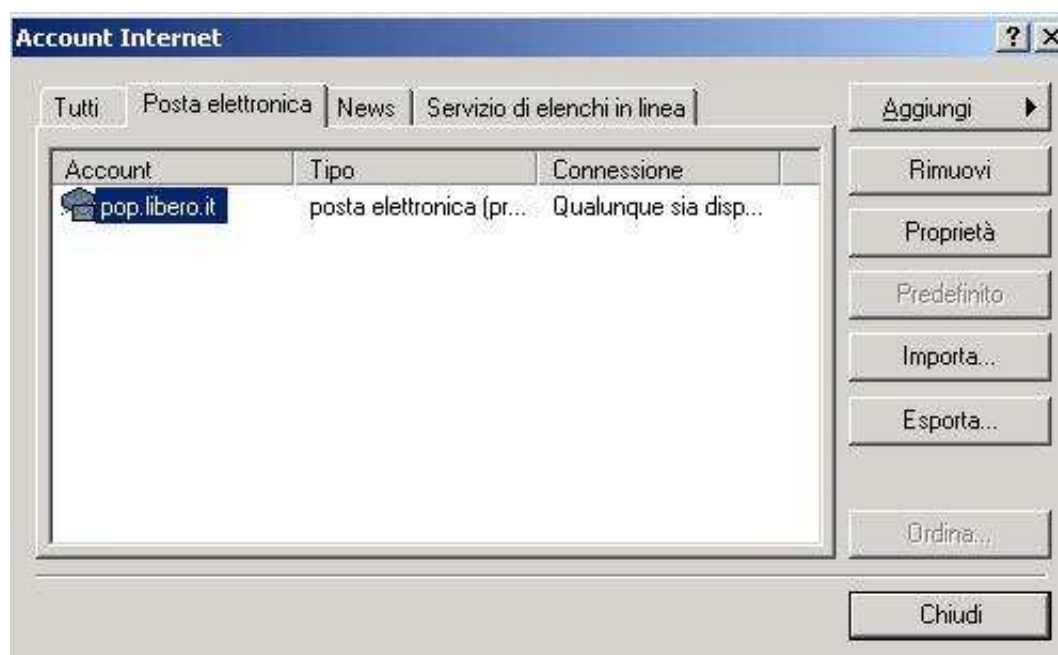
Account Internet

? X

Tutti | Posta elettronica | News | Servizio di elenchi in linea

| Account | Tipo | Connessione |
|---|---|---|
| pop.libero.it | posta elettronica (pr... | Qualunque sia disp... |

Aggiungi ▶

Rimuovi

Proprietà

Predefinito

Importa...

Esporta...

Ordina...

Chiudi